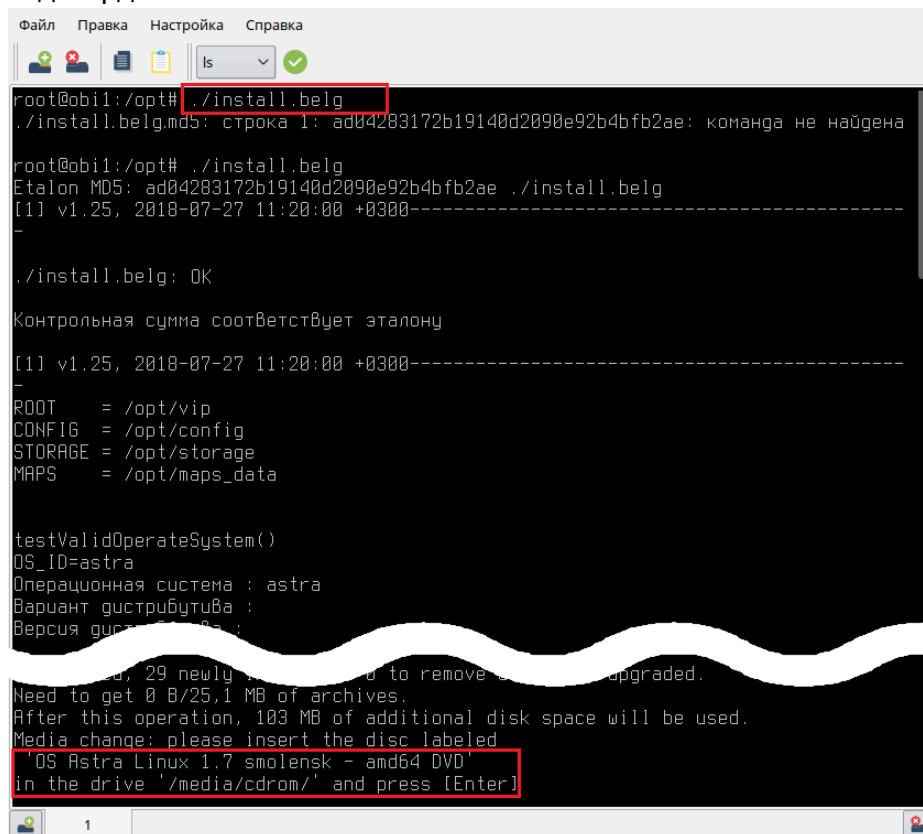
Файл Правка Настройка Справка

ls

root@obi1:/opt# ./install.belg
./install.belg.md5: строка 1: ad04283172b19140d2090e92b4bfb2ae: команда не найдена

root@obi1:/opt# ./install.belg
Etalon MD5: ad04283172b19140d2090e92b4bfb2ae ./install.belg
[1] v1.25, 2018-07-27 11:20:00 +0300---------------------------------------------
-

./install.belg: OK

Контрольная сумма соответствует эталону

[1] v1.25, 2018-07-27 11:20:00 +0300---------------------------------------------
-
ROOT = /opt/vip
CONFIG = /opt/config
STORAGE = /opt/storage
MAPS = /opt/maps_data

testValidOperateSystem()
OS_ID=astra
Операционная система : astra
Вариант дистрибутива :
Версия дист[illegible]

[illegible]d, 29 newly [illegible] to remove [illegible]pgraded.
Need to get 0 B/25,1 MB of archives.
After this operation, 103 MB of additional disk space will be used.
Media change: please insert the disc labeled
'OS Astra Linux 1.7 smolensk - amd64 DVD'
in the drive '/media/cdrom/' and press [Enter]

1